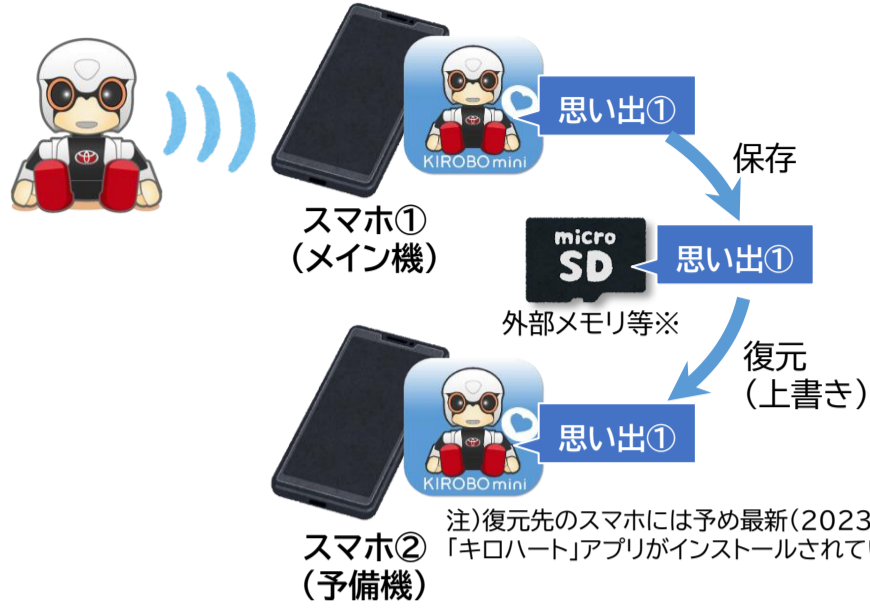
KIROBO mini

思い出①

保存

スマホ①
（メイン機）

micro SD

思い出①

外部メモリ等※

復元
（上書き）

KIROBO mini

思い出①

注）復元先のスマホには予め最新（2023
「キロハート」アプリがインストールされて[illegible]

スマホ②
（予備機）